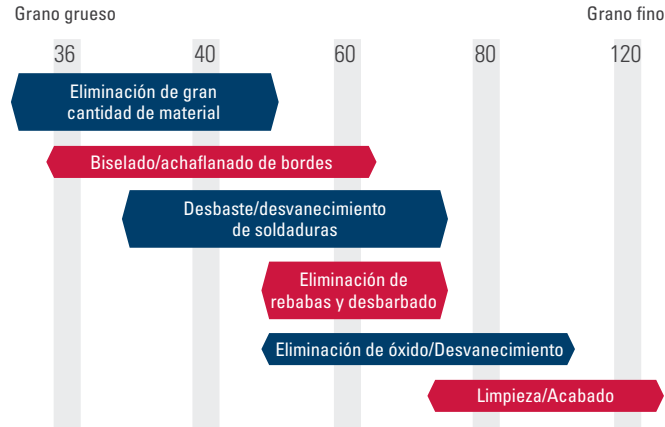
Grano grueso

Grano fino

36

40

60

80

120

Eliminación de gran cantidad de material

Biselado/achaflanado de bordes

Desbaste/desvanecimiento de soldaduras

Eliminación de rebabas y desbarbado

Eliminación de óxido/Desvanecimiento

Limpieza/Acabado